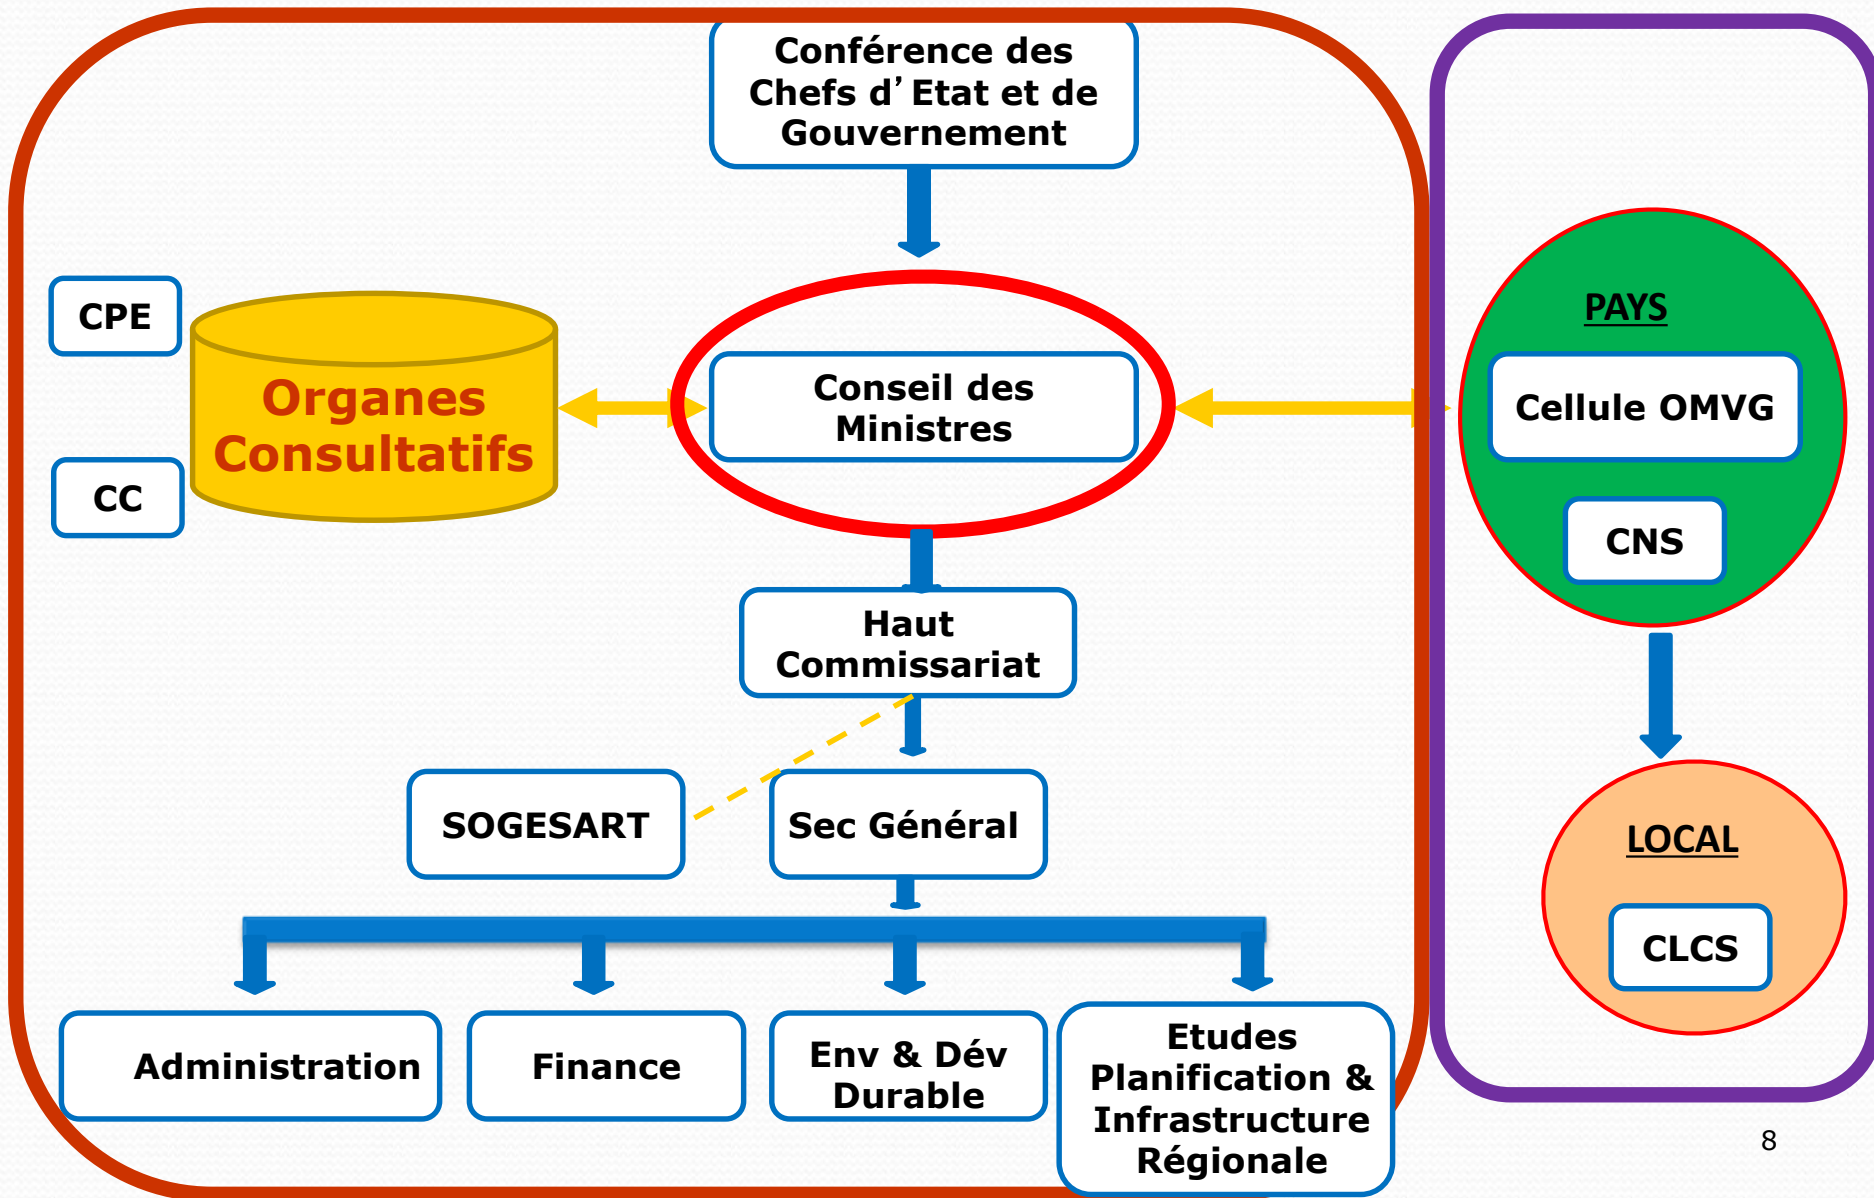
Conférence des Chefs d' Etat et de Gouvernement

CPE

Organes Consultatifs

CC

Conseil des Ministres

PAYS

Cellule OMVG

CNS

Haut Commissariat

SOGESART

Sec Général

LOCAL

CLCS

Administration

Finance

Env & Dév Durable

Etudes Planification & Infrastructure Régionale

8